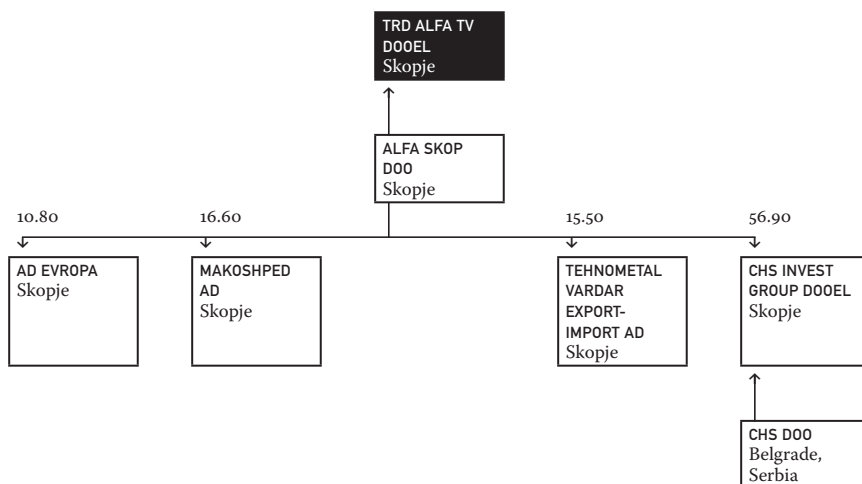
TRD ALFA TV DOOEL
Skopje

ALFA SKOP DOO
Skopje

10.80

16.60

15.50

56.90

AD EVROPA
Skopje

MAKOSHPED AD
Skopje

TEHNOMETAL VARDAR EXPORT-IMPORT AD
Skopje

CHS INVEST GROUP DOOEL
Skopje

CHS DOO
Belgrade, Serbia